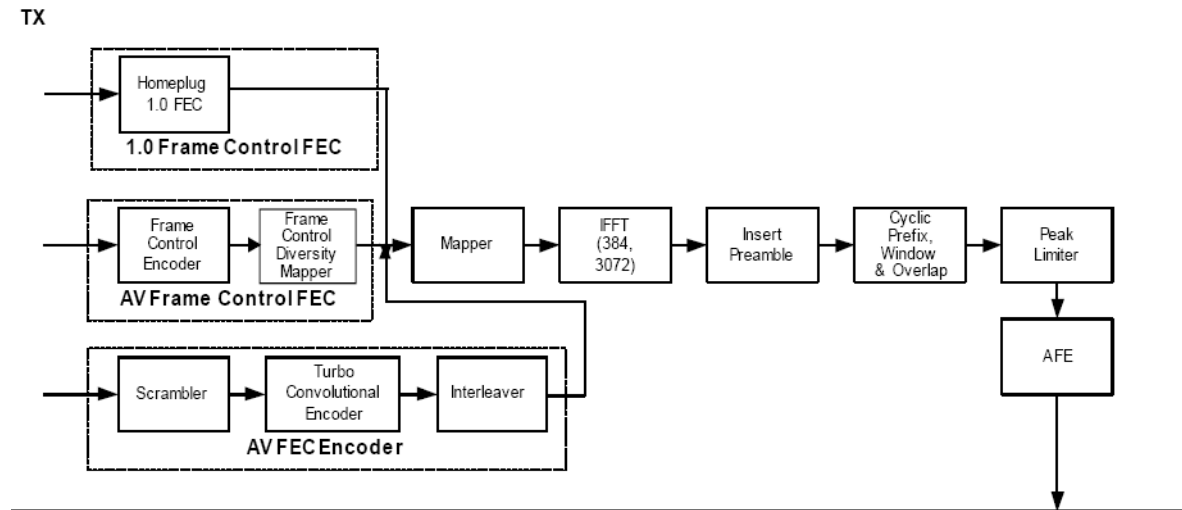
TX

Homeplug 1.0 FEC

1.0 Frame Control FEC

Frame Control Encoder

Frame Control Diversity Mapper

AV Frame Control FEC

Mapper

IFFT (384, 3072)

Insert Preamble

Cyclic Prefix, Window & Overlap

Peak Limiter

AFE

Scrambler

Turbo Convolutional Encoder

Interleaver

AV FEC Encoder